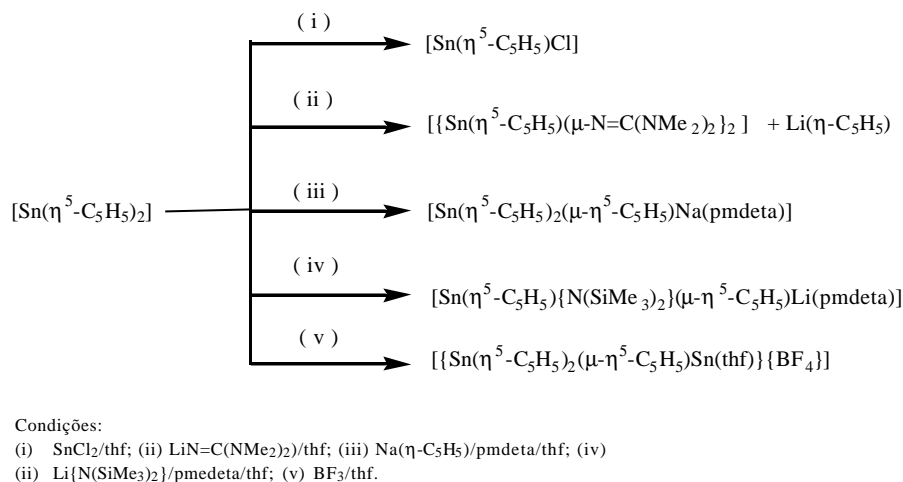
( i )

$[Sn(\eta^5\text{-}C_5H_5)Cl]$

( ii )

$[\{Sn(\eta^5\text{-}C_5H_5)(\mu\text{-}N{=}C(NMe_2)_2\}_2]$ $+ Li(\eta\text{-}C_5H_5)$

$[Sn(\eta^5\text{-}C_5H_5)_2]$

( iii )

$[Sn(\eta^5\text{-}C_5H_5)_2(\mu\text{-}\eta^5\text{-}C_5H_5)Na(pmdeta)]$

( iv )

$[Sn(\eta^5\text{-}C_5H_5)\{N(SiMe_3)_2\}(\mu\text{-}\eta^5\text{-}C_5H_5)Li(pmdeta)]$

( v )

$[\{Sn(\eta^5\text{-}C_5H_5)_2(\mu\text{-}\eta^5\text{-}C_5H_5)Sn(thf)\}\{BF_4\}]$

Condições:
(i) $SnCl_2$/thf; (ii) LiN=C($NMe_2$)$_2$)/thf; (iii) Na($\eta$-$C_5H_5$)/pmdeta/thf; (iv)
(ii) Li{N($SiMe_3$)$_2$}/pmedeta/thf; (v) $BF_3$/thf.